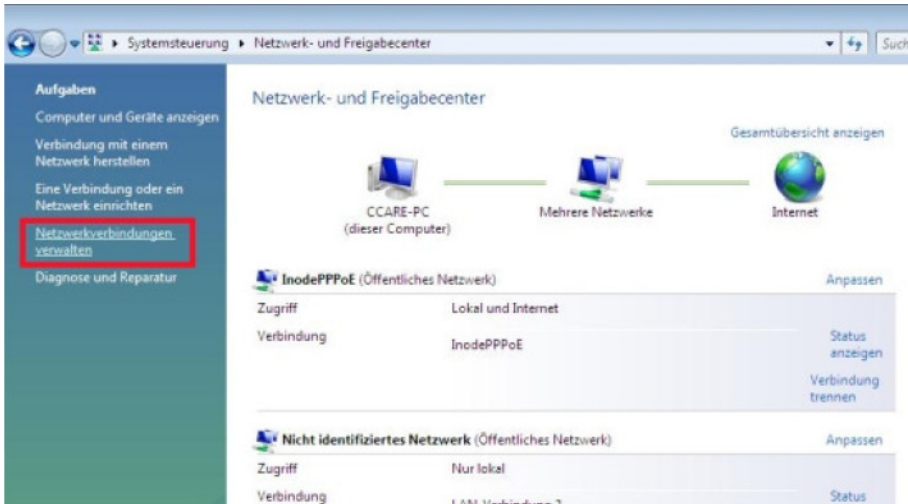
▸ Systemsteuerung ▸ Netzwerk- und Freigabecenter

Such

Aufgaben

Computer und Geräte anzeigen

Verbindung mit einem Netzwerk herstellen

Eine Verbindung oder ein Netzwerk einrichten

Netzwerkverbindungen verwalten

Diagnose und Reparatur

Netzwerk- und Freigabecenter

Gesamtübersicht anzeigen

CCARE-PC (dieser Computer)

Mehrere Netzwerke

Internet

InodePPPoE (Öffentliches Netzwerk)

Anpassen

| Zugriff | Lokal und Internet | |
|---|---|---|
| Verbindung | InodePPPoE | Status anzeigen |
| | | Verbindung trennen |

Nicht identifiziertes Netzwerk (Öffentliches Netzwerk)

Anpassen

| Zugriff | Nur lokal | |
|---|---|---|
| Verbindung | LAN-Verbindung 2 | Status |